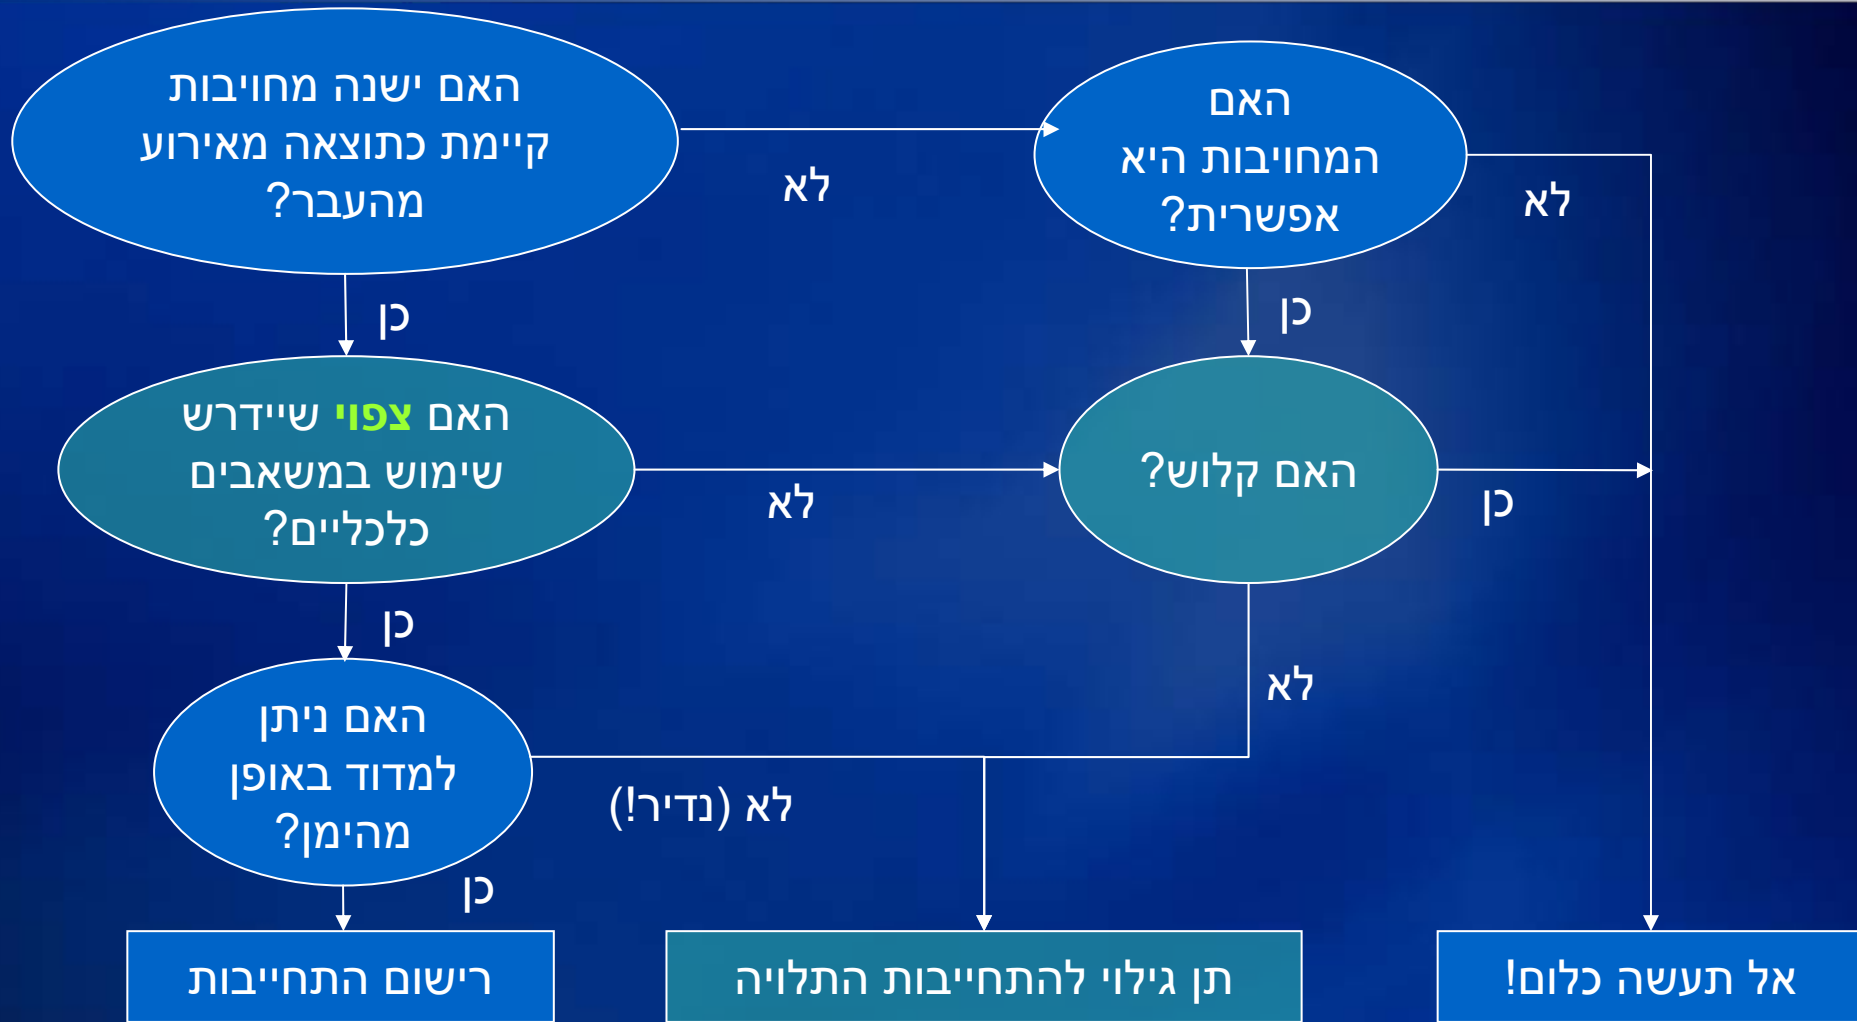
האם ישנה מחויבות קיימת כתוצאה מאירוע מהעבר?

לא

האם המחויבות היא אפשרית?

לא

כן

כן

האם צפוי שיידרש שימוש במשאבים כלכליים?

לא

האם קלוש?

כן

כן

לא

האם ניתן למדוד באופן מהימן?

לא (נדיר!)

כן

רישום התחייבות

תן גילוי להתחייבות התלויה

אל תעשה כלום!